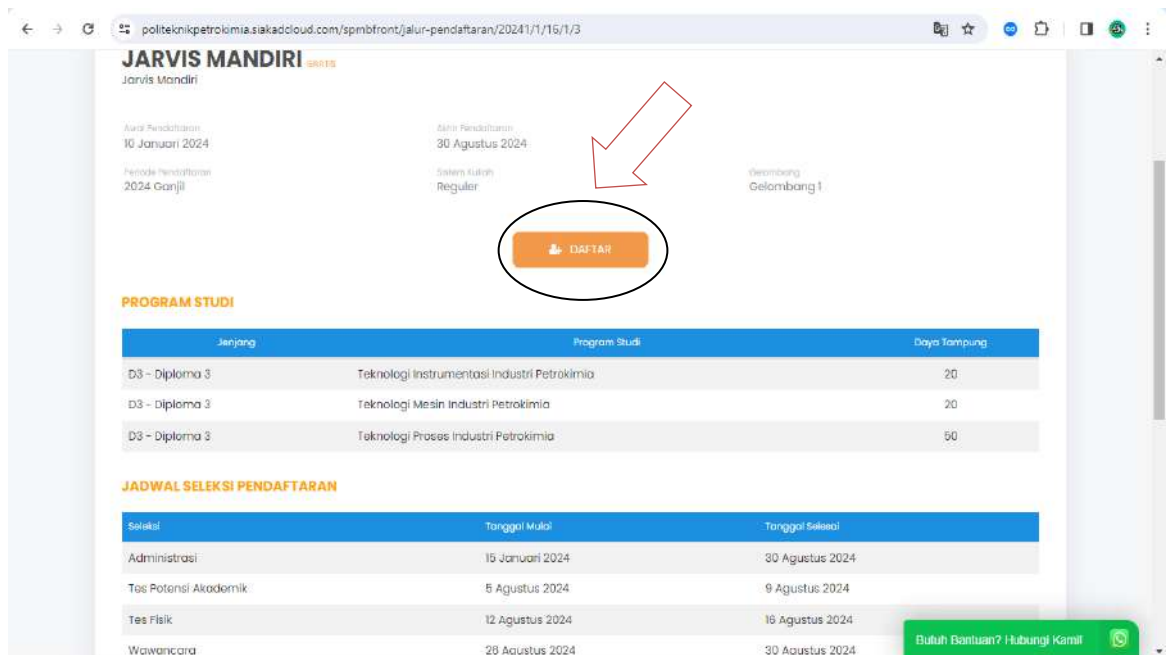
politeknikpetrokimia.siakadcloud.com/spmbfront/jalur-pendaftaran/20241/1/16/1/3

JARVIS MANDIRI GRATIS
Jarvis Mandiri

Awal Pendaftaran
10 Januari 2024

Akhir Pendaftaran
30 Agustus 2024

Periode Pendaftaran
2024 Ganjil

Sistem Kuliah
Reguler

Gelombang
Gelombang 1

DAFTAR

PROGRAM STUDI

| Jenjang | Program Studi | Daya Tampung |
|---|---|---|
| D3 - Diploma 3 | Teknologi Instrumentasi Industri Petrokimia | 20 |
| D3 - Diploma 3 | Teknologi Mesin Industri Petrokimia | 20 |
| D3 - Diploma 3 | Teknologi Proses Industri Petrokimia | 50 |

JADWAL SELEKSI PENDAFTARAN

| Seleksi | Tanggal Mulai | Tanggal Selesai |
|---|---|---|
| Administrasi | 15 Januari 2024 | 30 Agustus 2024 |
| Tes Potensi Akademik | 5 Agustus 2024 | 9 Agustus 2024 |
| Tes Fisik | 12 Agustus 2024 | 16 Agustus 2024 |
| Wawancara | 26 Agustus 2024 | 30 Agustus 2024 |

Butuh Bantuan? Hubungi Kami!